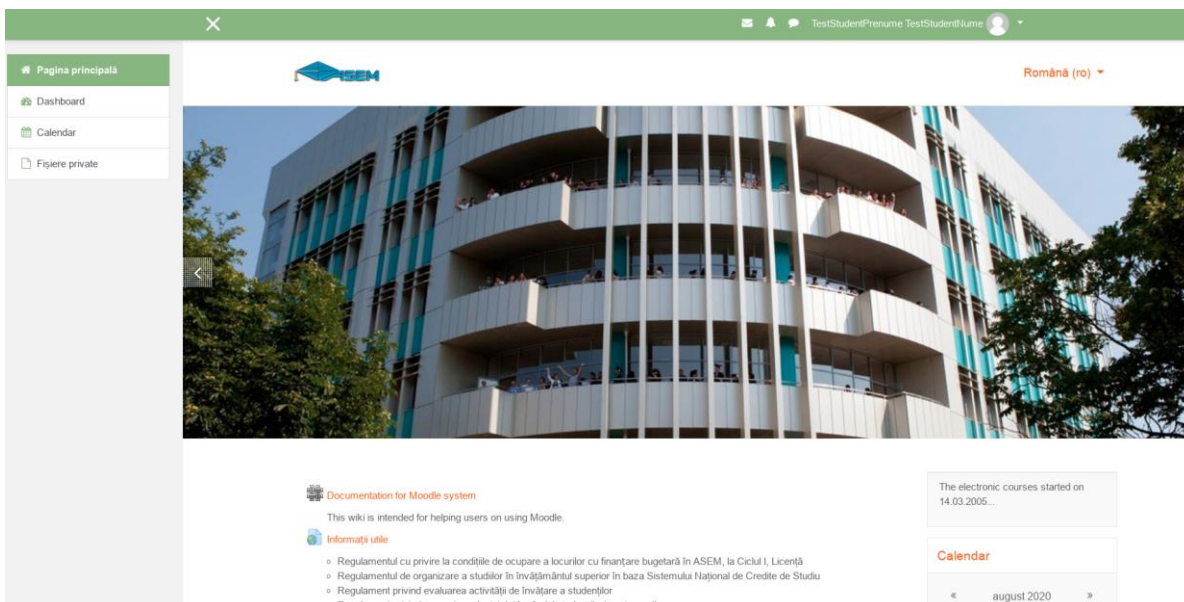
TestStudentPrenume TestStudentNume

Pagina principală
Dashboard
Calendar
Fișiere private

ASEM

Română (ro)

Documentation for Moodle system

This wiki is intended for helping users on using Moodle.

Informații utile

◦ Regulamentul cu privire la condițiile de ocupare a locurilor cu finanțare bugetară în ASEM, la Ciclul I, Licență
◦ Regulamentul de organizare a studiilor în învățământul superior în baza Sistemului Național de Credite de Studiu
◦ Regulament privind evaluarea activității de învățare a studenților
◦ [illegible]

The electronic courses started on 14.03.2005...

Calendar

« august 2020 »